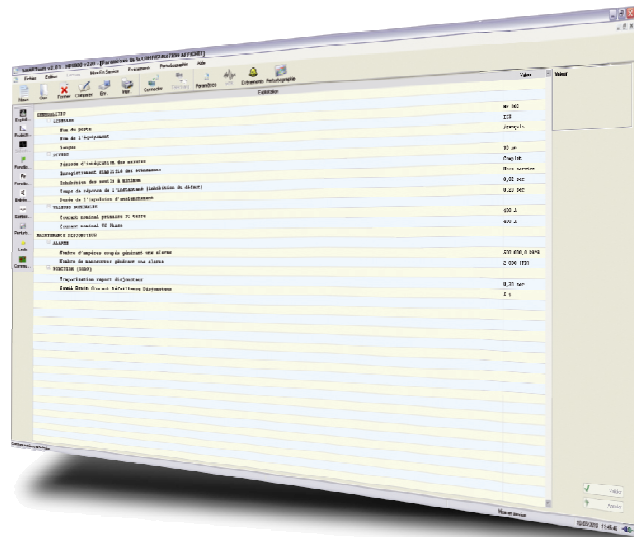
Fichier Edition Affichage Modifier Services Paramètres Perturbographie Aide

Ouvrir Fermer Comparer Env. Imprimer Connexion Paramètres Enregistrer Perturbographie

Exploitation

Valeur

GENERALITES
LIBELLES
Nom du poste
Nom de l'équipement
Langue
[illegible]
Période d'intégration des mesures
Enregistrement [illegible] des événements
Inhibition des seuils à minimum
Temps de réponse de l'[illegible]
Durée de l'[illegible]
VALEURS NOMINALES
Courant nominal primaire TC terre
Courant nominal TC Phase
MAINTENANCE DISJONCTEUR
ALARME
Nombre d'ampères coupés générant une alarme
Nombre de manoeuvres générant une alarme
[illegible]
Temporisation rapport disjoncteur
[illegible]

Français
10 ms
Complet
Non autorisé
0,02 sec
0,25 sec
400 A
400 A
100 000,0 kA²
2 000 000
0,30 sec

Valider
Appliquer